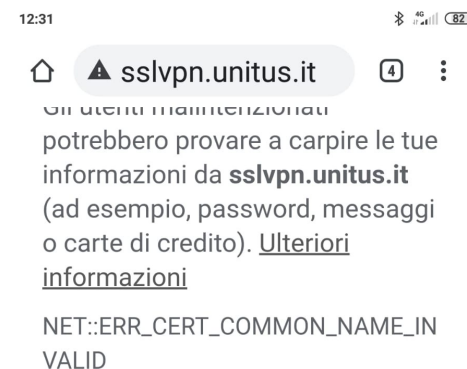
12:31

4G 82

sslvpn.unitus.it

4

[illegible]

potrebbero provare a carpire le tue informazioni da **sslvpn.unitus.it** (ad esempio, password, messaggi o carte di credito). Ulteriori informazioni

NET::ERR_CERT_COMMON_NAME_INVALID